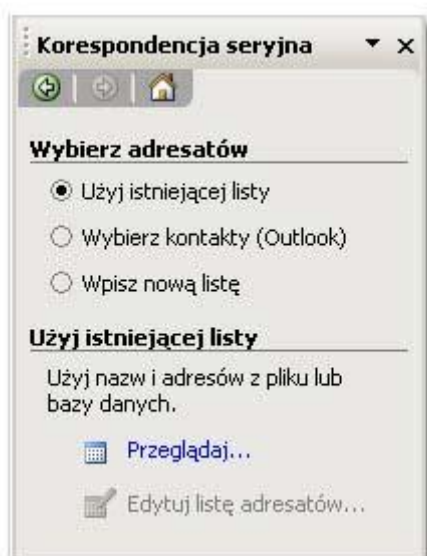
Korespondencja seryjna ▼ ×

Wybierz adresatów

Użyj istniejącej listy

Wybierz kontakty (Outlook)

Wpisz nową listę

Użyj istniejącej listy

Użyj nazw i adresów z pliku lub bazy danych.

Przeglądaj...

Edytuj listę adresatów...